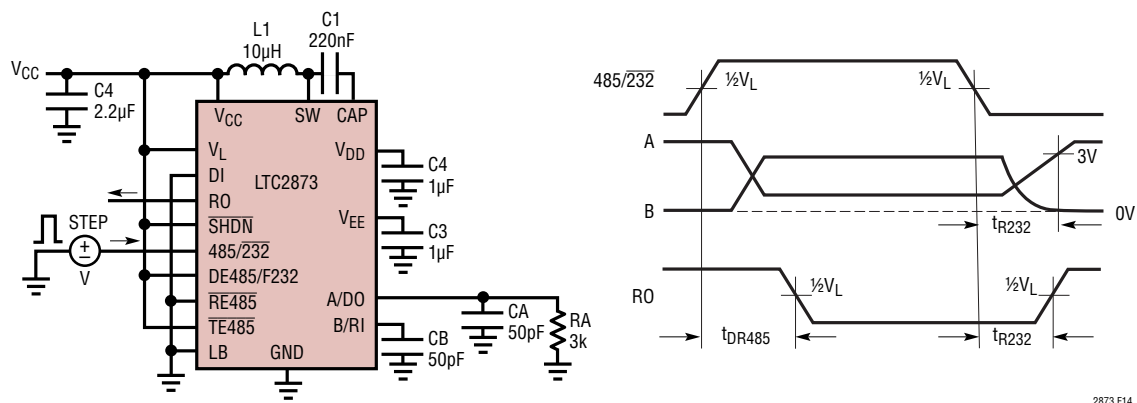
L1
10µH
C1
220nF
$V_{CC}$
C4
2.2µF
$V_{CC}$
SW
CAP
$V_L$
LTC2873
$V_{DD}$
C4
1µF
DI
RO
$\overline{SHDN}$
$V_{EE}$
C3
1µF
STEP
V
485/$\overline{232}$
DE485/F232
$\overline{RE485}$
A/DO
CA
50pF
RA
3k
$\overline{TE485}$
B/RI
CB
50pF
LB
GND

485/$\overline{232}$
½$V_L$
½$V_L$
A
3V
B
0V
$t_{R232}$
RO
½$V_L$
½$V_L$
$t_{DR485}$
$t_{R232}$

2873 F14